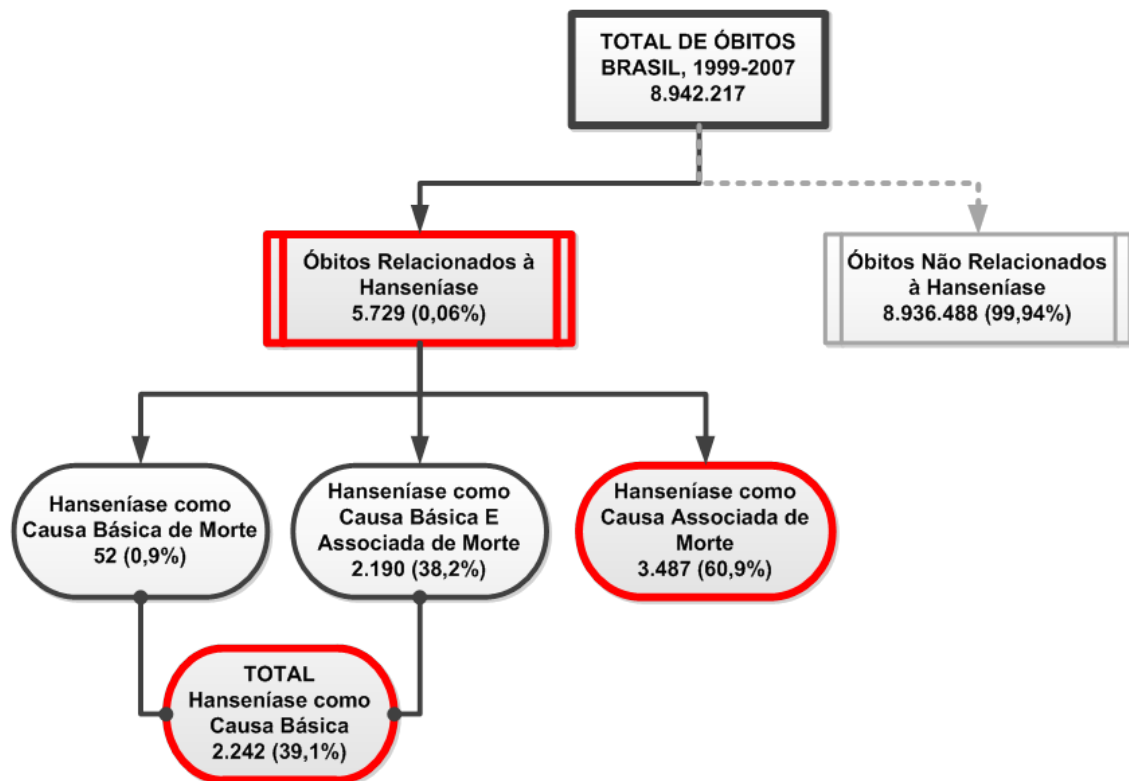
TOTAL DE ÓBITOS
BRASIL, 1999-2007
8.942.217

Óbitos Relacionados à Hanseníase
5.729 (0,06%)

Óbitos Não Relacionados à Hanseníase
8.936.488 (99,94%)

Hanseníase como Causa Básica de Morte
52 (0,9%)

Hanseníase como Causa Básica E Associada de Morte
2.190 (38,2%)

Hanseníase como Causa Associada de Morte
3.487 (60,9%)

TOTAL
Hanseníase como Causa Básica
2.242 (39,1%)